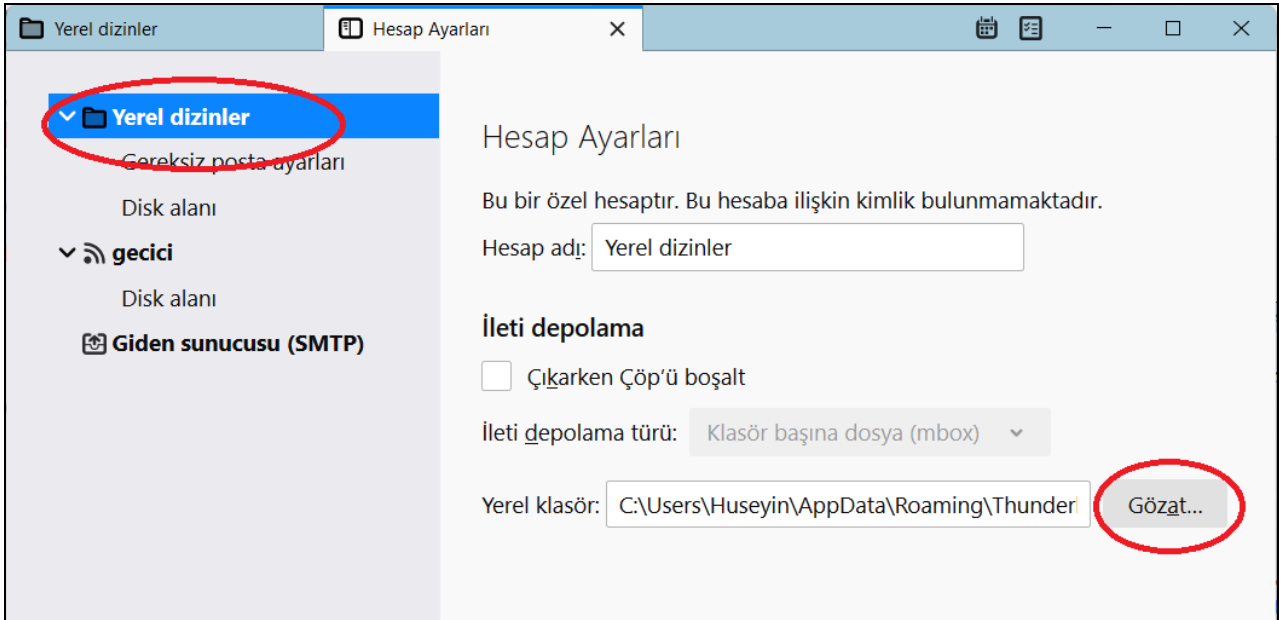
Yerel dizinler

Hesap Ayarları ✕

Yerel dizinler

Gereksiz posta ayarları

Disk alanı

gecici

Disk alanı

Giden sunucusu (SMTP)

Hesap Ayarları

Bu bir özel hesaptır. Bu hesaba ilişkin kimlik bulunmamaktadır.

Hesap adı: Yerel dizinler

İleti depolama

Çıkarken Çöp'ü boşalt

İleti depolama türü: Klasör başına dosya (mbox)

Yerel klasör: C:\Users\Huseyin\AppData\Roaming\Thunder

Gözat...